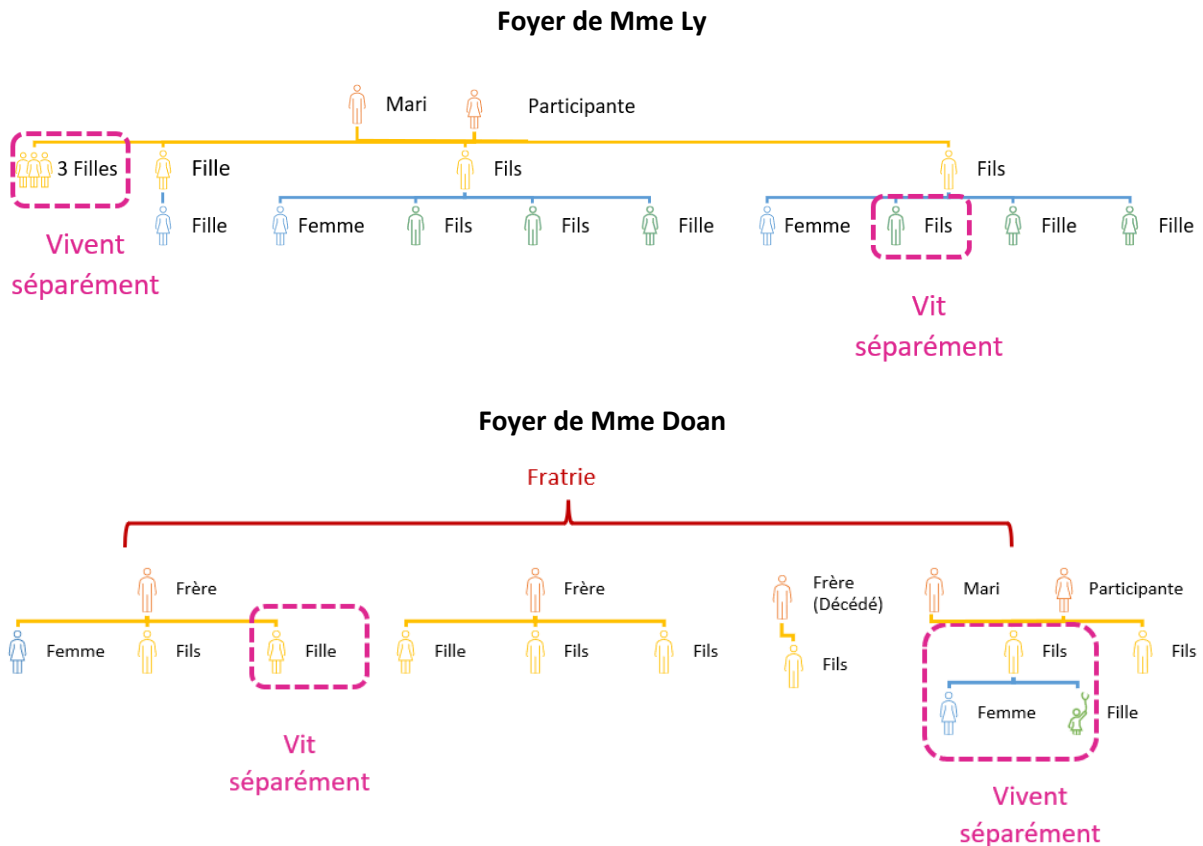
Foyer de Mme Ly

Mari Participante

3 Filles Fille Fils Fils

Fille Femme Fils Fils Fille Femme Fils Fille Fille

Vivent séparément

Vit séparément

Foyer de Mme Doan

Fratrie

Frère Frère Frère (Décédé) Mari Participante

Femme Fils Fille Fille Fils Fils Fils Fils Fils

Femme Fille

Vit séparément

Vivent séparément